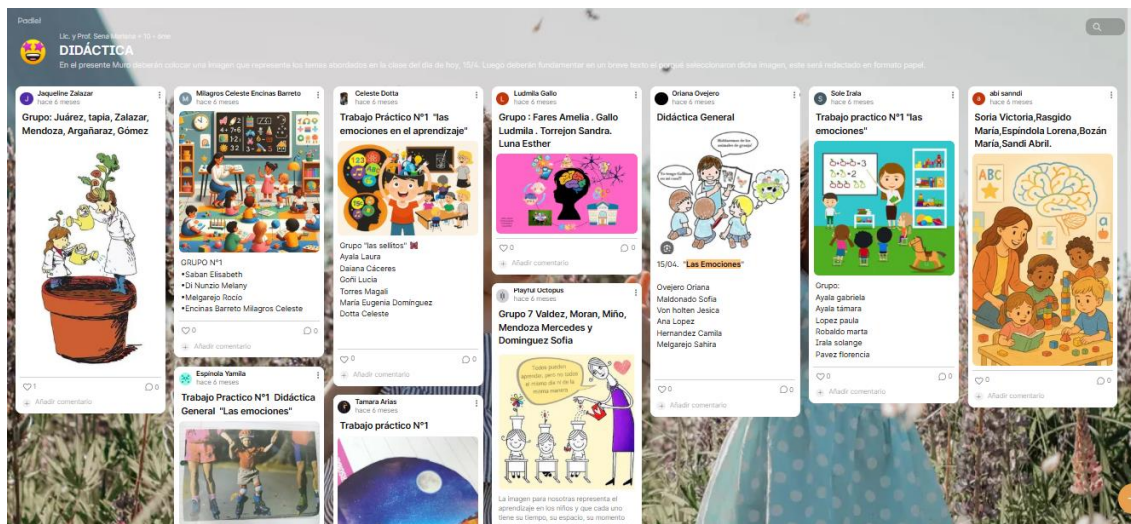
Padlet

Lic. y Prof. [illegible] • 10 • 4mo

DIDÁCTICA

En el presente Muro deberán colocar una imagen que represente los temas abordados en la clase del día de hoy, 15/4. Luego deberán fundamentar en un breve texto el porqué seleccionaron dicha imagen, este será redactado en formato papel.

Jaqueline Zalazar
hace 6 meses

Grupo: Juárez, tapia, Zalazar, Mendoza, Argañaraz, Gómez

1
0
Añadir comentario

Milagros Celeste Encinas Barreto
hace 6 meses

GRUPO N°1
•Saban Elisabeth
•Di Nunzio Melany
•Melgarejo Rocío
•Encinas Barreto Milagros Celeste

0
0
Añadir comentario

Espinola Yamila
hace 6 meses

Trabajo Practico N°1 Didáctica General "Las emociones"

Celeste Dotta
hace 6 meses

Trabajo Práctico N°1 "las emociones en el aprendizaje"

Grupo "las sellitos"
Ayala Laura
Daiana Cáceres
Goñi Lucía
Torres Magalí
María Eugenia Domínguez
Dotta Celeste

0
0
Añadir comentario

Tamara Arias
hace 6 meses

Trabajo práctico N°1

Ludmila Gallo
hace 6 meses

Grupo : Fares Amelia . Gallo Ludmila . Torrejon Sandra. Luna Esther

0
0
Añadir comentario

Playful Octopus
hace 6 meses

Grupo 7 Valdez, Moran, Miño, Mendoza Mercedes y Dominguez Sofia

Todos pueden aprender, pero no todos al mismo día ni de la misma manera

La imagen para nosotras representa el aprendizaje en los niños y que cada uno tiene su tiempo, su espacio, su momento

Oriana Ovejero
hace 6 meses

Didáctica General

15/04. "Las Emociones"

Ovejero Oriana
Maldonado Sofia
Von holten Jesica
Ana Lopez
Hernandez Camila
Melgarejo Sahira

0
0
Añadir comentario

Sole Irala
hace 6 meses

Trabajo practico N°1 "las emociones"

Grupo:
Ayala gabriela
Ayala támara
Lopez paula
Robaldo marta
Irala solange
Pavez florencia

0
0
Añadir comentario

abi sanndi
hace 6 meses

Soria Victoria,Rasgido María,Espindola Lorena,Bozán María,Sandi Abril.

ABC

0
0
Añadir comentario